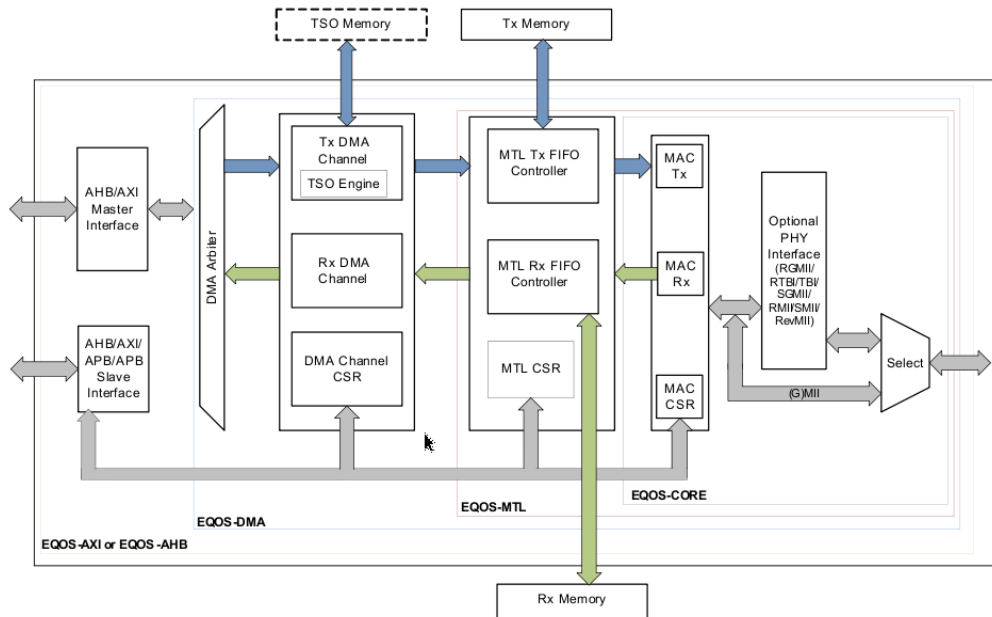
TSO Memory

Tx Memory

AHB/AXI Master Interface

DMA Arbiter

Tx DMA Channel

TSO Engine

MTL Tx FIFO Controller

MAC Tx

Rx DMA Channel

MTL Rx FIFO Controller

MAC Rx

Optional PHY Interface (RGMII/ RTBI/TBI/ SGMII/ RMII/SMII/ RevMII)

AHB/AXI/ APB/APB Slave Interface

DMA Channel CSR

MTL CSR

MAC CSR

Select

(G)MII

EQOS-DMA

EQOS-MTL

EQOS-CORE

EQOS-AXI or EQOS -AHB

Rx Memory